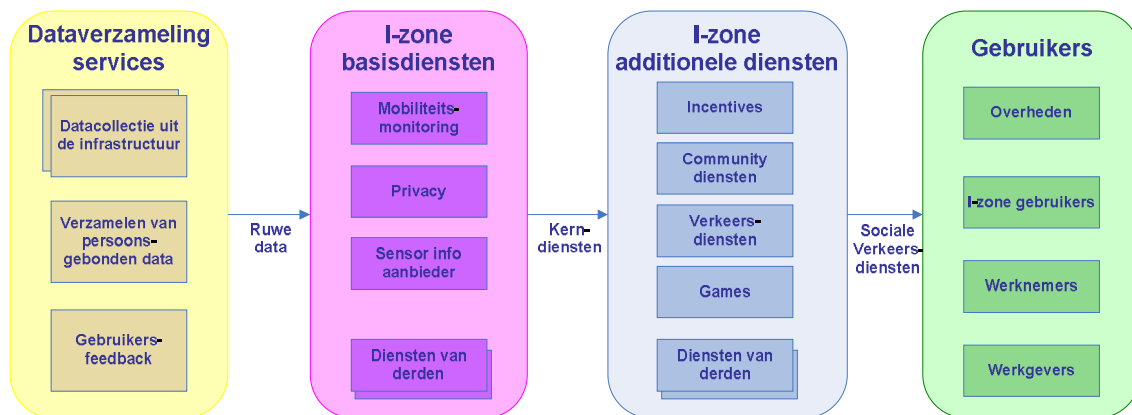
Dataverzameling services

Datacollectie uit de infrastructuur

Verzamelen van persoonsgebonden data

Gebruikersfeedback

Ruwe data

I-zone basisdiensten

Mobiliteitsmonitoring

Privacy

Sensor info aanbieder

Diensten van derden

Kerndiensten

I-zone additionele diensten

Incentives

Community diensten

Verkeersdiensten

Games

Diensten van derden

Sociale Verkeersdiensten

Gebruikers

Overheden

I-zone gebruikers

Werknemers

Werkgevers